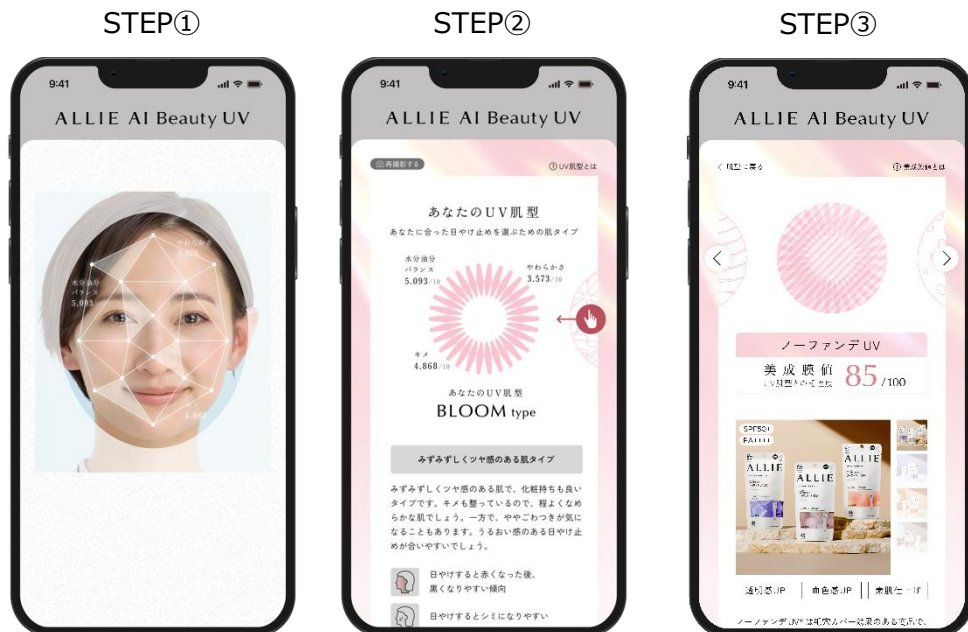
STEP①

9:41

ALLIE AI Beauty UV

やわらかさ
3.573

水分油分
バランス
5.093

4.868

STEP②

9:41

ALLIE AI Beauty UV

再撮影する

UV肌型とは

あなたのUV肌型

あなたに合った日やけ止めを選ぶための肌タイプ

水分油分
バランス
5.093/10

やわらかさ
3.573/10

キメ
4.868/10

あなたのUV肌型

BLOOM type

みずみずしくツヤ感のある肌タイプ

みずみずしくツヤ感のある肌で、化粧持ちも良いタイプです。キメも整っているので、程よくなめらかな肌でしょう。一方で、ややごわつきが気になることもあります。うるおい感のある日やけ止めが合いやすいでしょう。

日やけすると赤くなった後、黒くなりやすい傾向

日やけするとシミになりやすい

STEP③

9:41

ALLIE AI Beauty UV

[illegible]

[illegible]

ノーファンデUV

美成眼値
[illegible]
85/100

SPF50+
PA++++

ALLIE

ALLIE

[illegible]

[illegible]

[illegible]

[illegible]